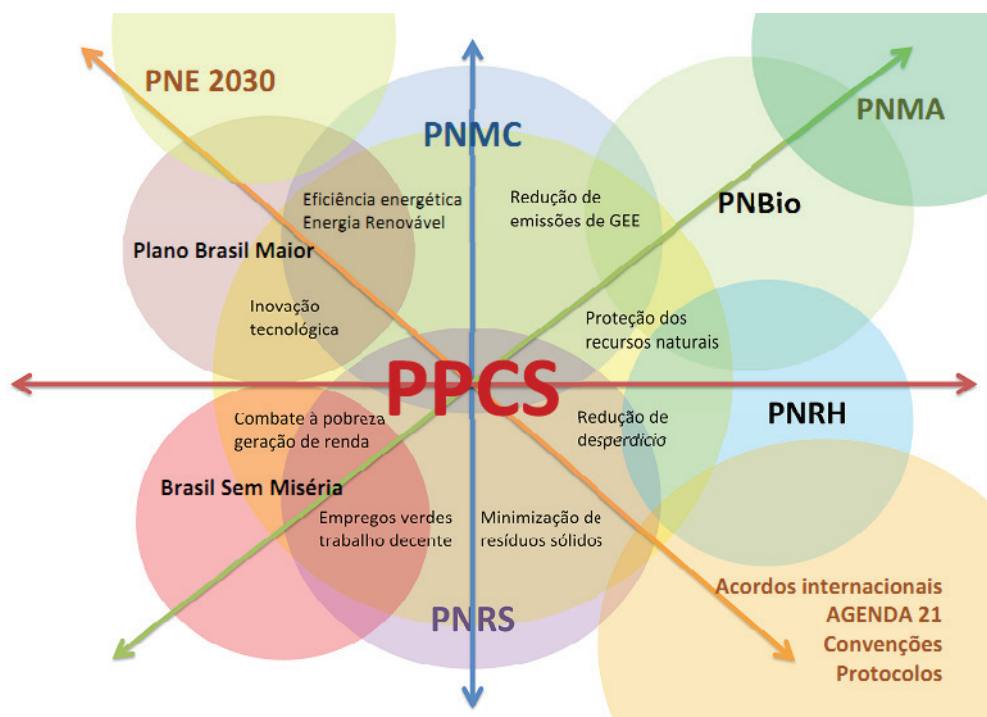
PNE 2030

PNMC

PNMA

Eficiência energética
Energia Renovável

Redução de emissões de GEE

PNBio

Plano Brasil Maior

Inovação tecnológica

Proteção dos recursos naturais

PPCS

Redução de desperdício

PNRH

Combate à pobreza
geração de renda

Brasil Sem Miséria

Empregos verdes
trabalho decente

Minimização de resíduos sólidos

PNRS

Acordos internacionais
AGENDA 21
Convenções
Protocolos